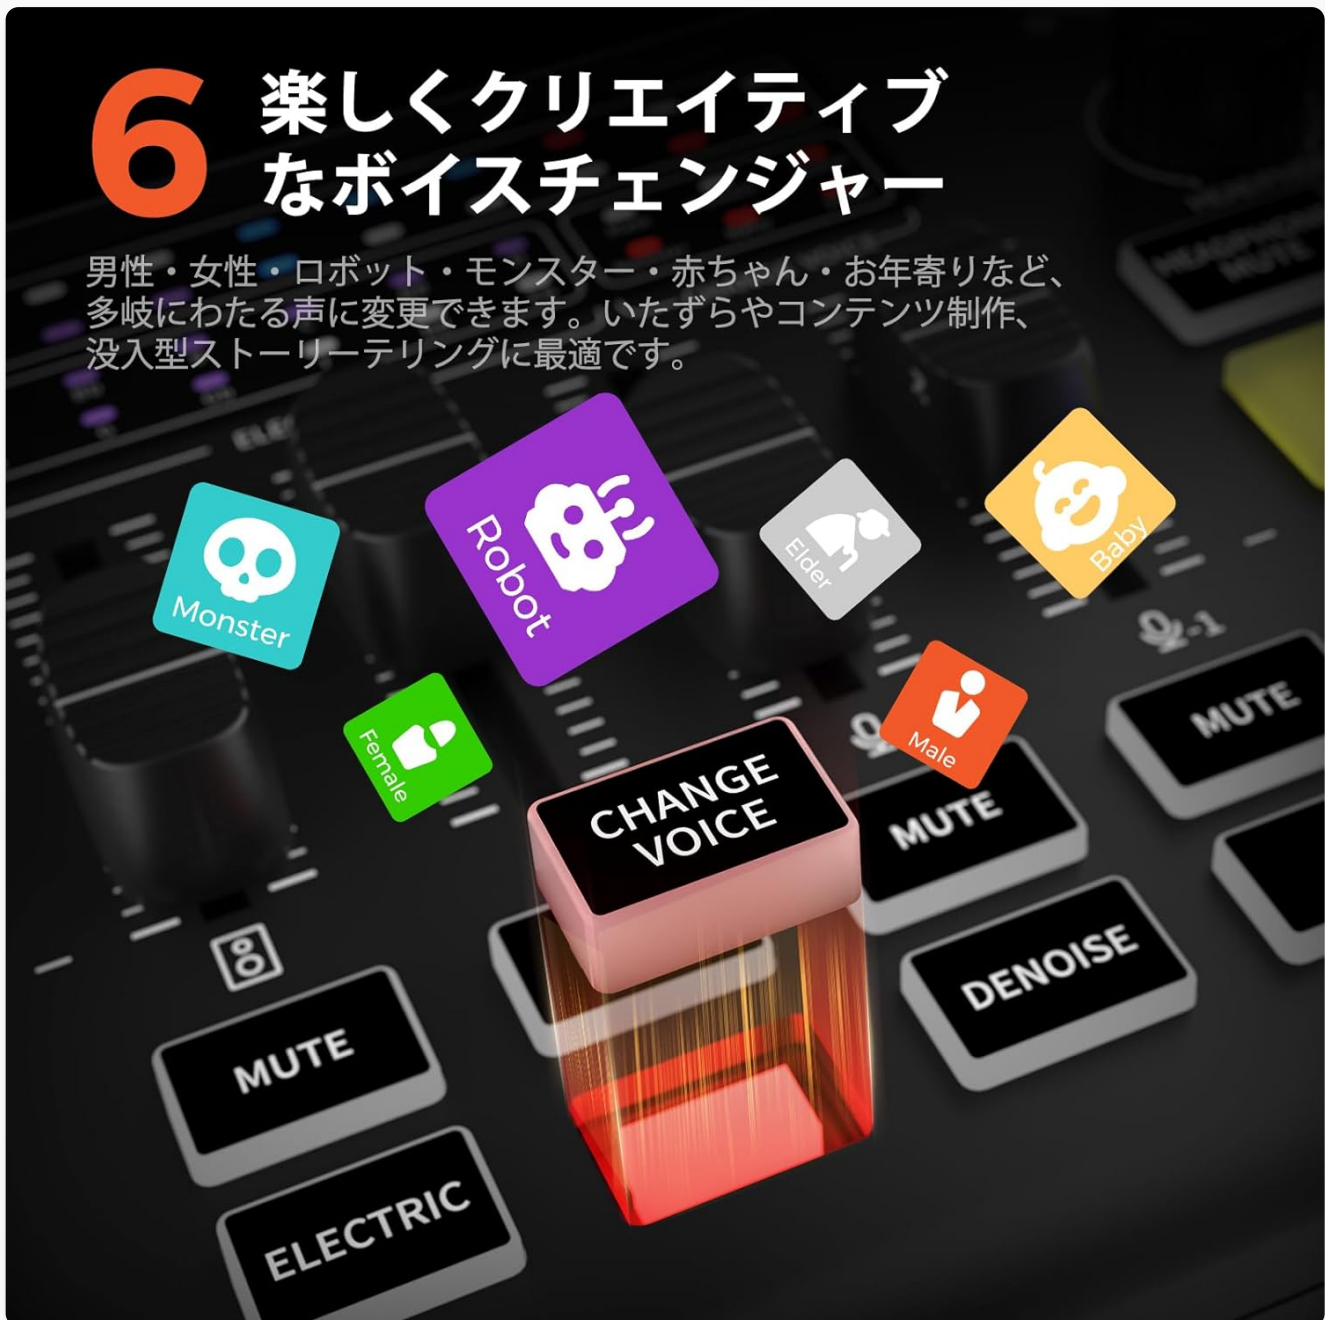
6 楽しくクリエイティブなボイスチェンジャー

男性・女性・ロボット・モンスター・赤ちゃん・お年寄りなど、多岐にわたる声に変更できます。いたずらやコンテンツ制作、没入型ストーリーテリングに最適です。

Monster
Robot
Elder
Baby
Female
Male

CHANGE VOICE
MUTE
MUTE
MUTE
DENOISE
ELECTRIC
HEADPHONE MUTE